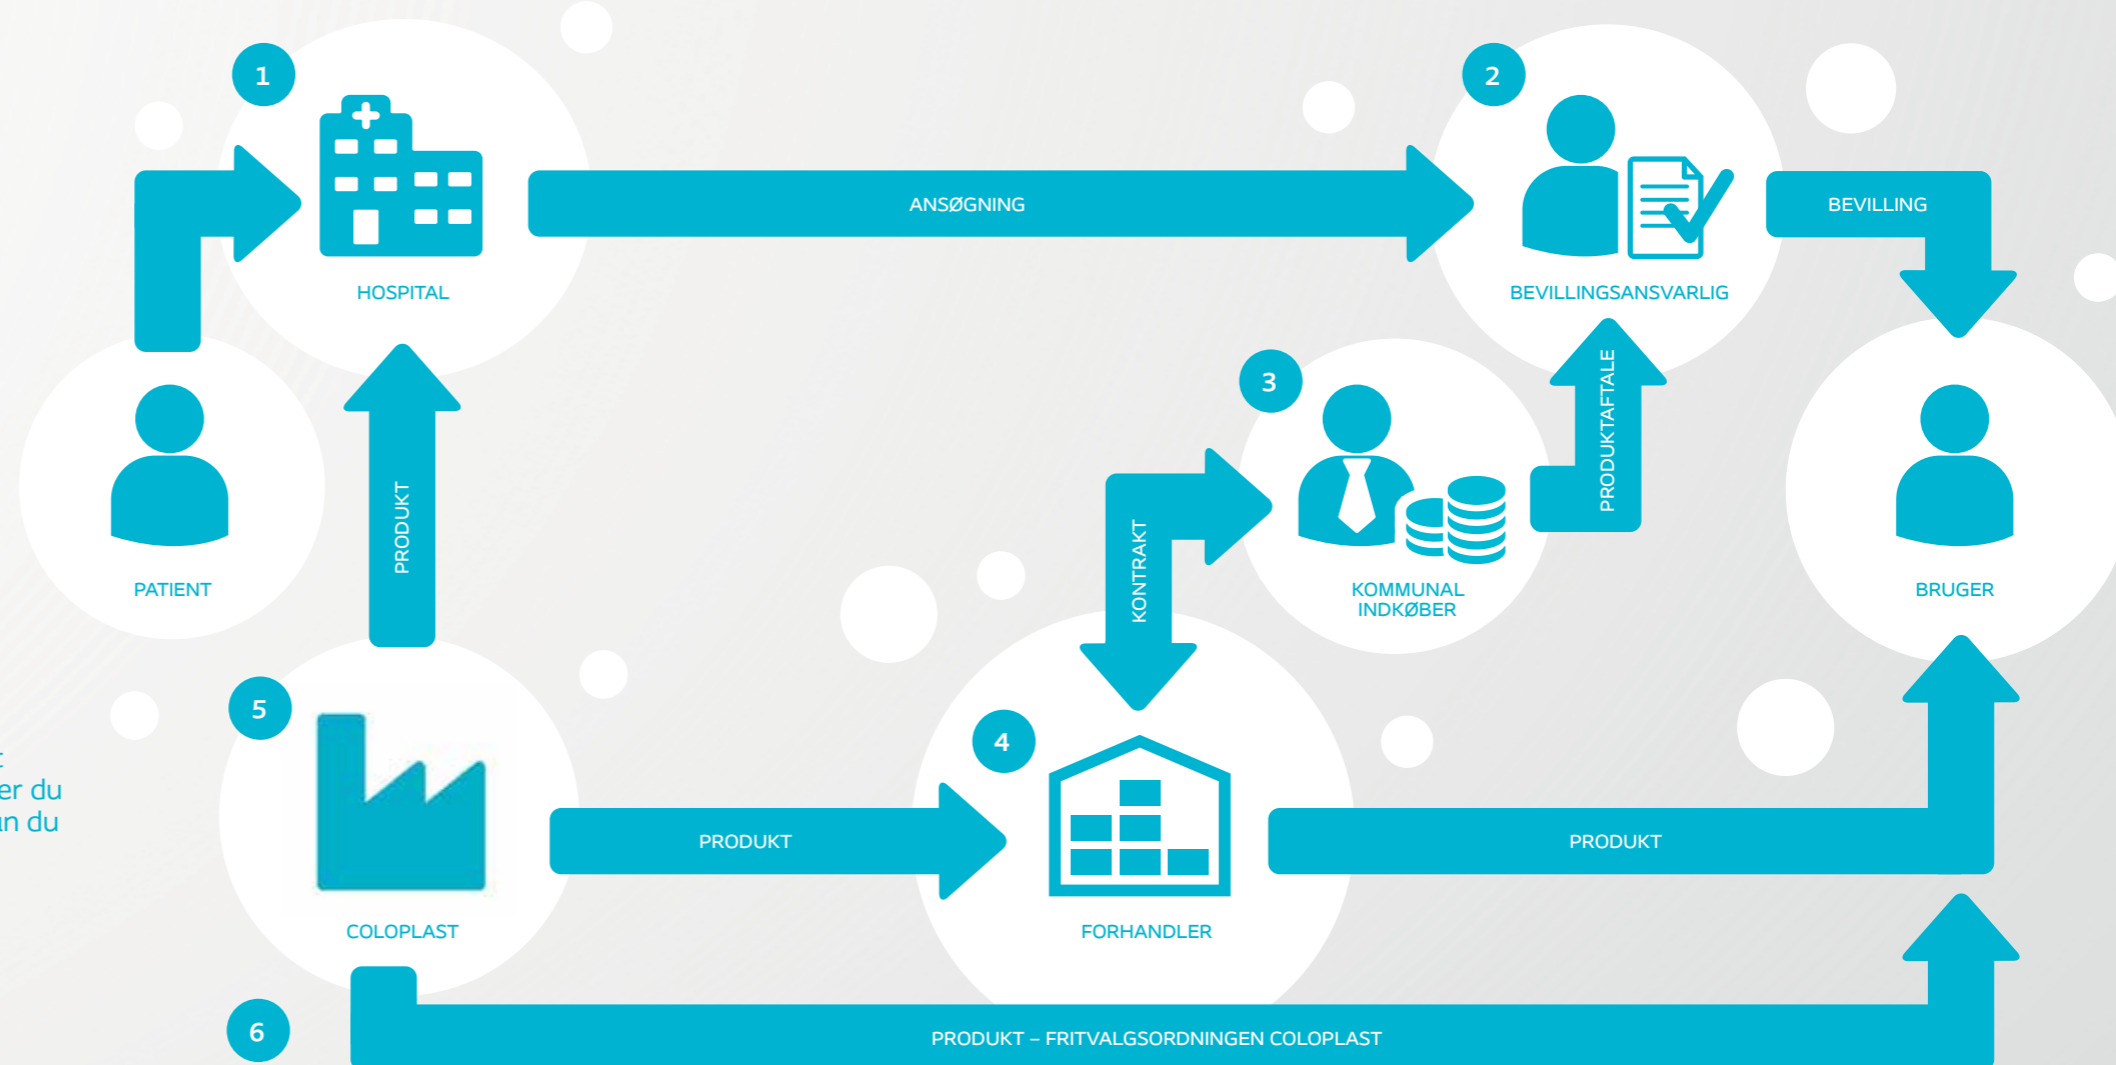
1

HOSPITAL

ANSØGNING

2

BEVILLINGSANSVARLIG

BEVILLING

PATIENT

PRODUKT

3

KONTRAKT

KOMMUNAL INDKØBER

PRODUKTAFTALE

BRUGER

t
er du
an du

5

COLOPLAST

PRODUKT

4

FORHANDLER

PRODUKT

6

PRODUKT – FRITVALGSORDNINGEN COLOPLAST